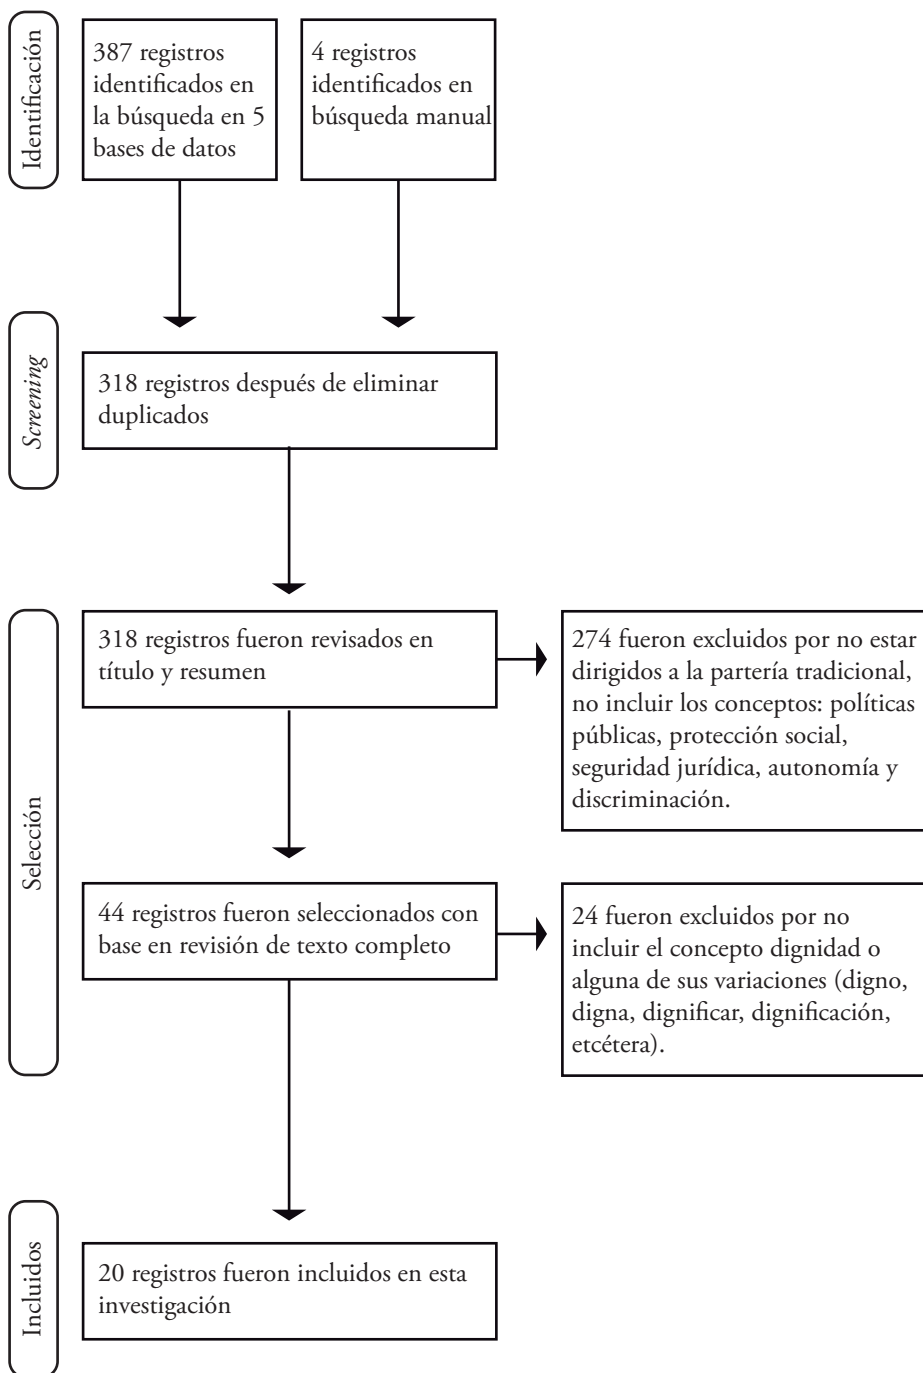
Identificación

387 registros identificados en la búsqueda en 5 bases de datos

4 registros identificados en búsqueda manual

Screening

318 registros después de eliminar duplicados

Selección

318 registros fueron revisados en título y resumen

274 fueron excluidos por no estar dirigidos a la partería tradicional, no incluir los conceptos: políticas públicas, protección social, seguridad jurídica, autonomía y discriminación.

44 registros fueron seleccionados con base en revisión de texto completo

24 fueron excluidos por no incluir el concepto dignidad o alguna de sus variaciones (digno, digna, dignificar, dignificación, etcétera).

Incluidos

20 registros fueron incluidos en esta investigación